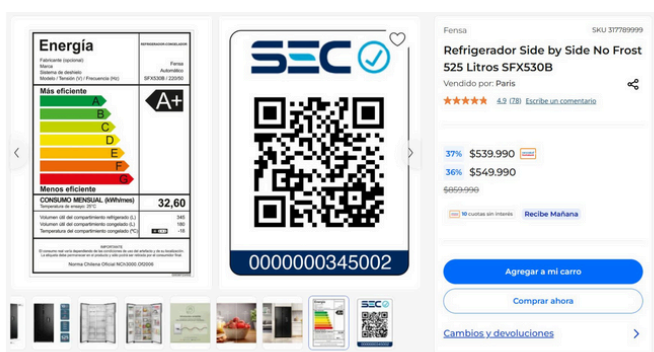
Energía

REFRIGERADOR CONGELADOR

Fabricante (opcional)
Marca
Sistema de deshielo
Modelo / Tensión (V) / Frecuencia (Hz)

Fensa
Automático
SFX530B / 220/50

Más eficiente

A
B
C
D
E
F
G

A+

Menos eficiente

CONSUMO MENSUAL (kWh/mes)
Temperatura de ensayo: 25°C

32,60

Volumen útil del compartimiento refrigerado (L) 345
Volumen útil del compartimiento congelado (L) 180
Temperatura del compartimiento congelado (°C) -18

IMPORTANTE

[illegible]

Norma Chilena Oficial NCh3000.Of2006

SEC

0000000345002

Fensa

SKU 317789999

Refrigerador Side by Side No Frost 525 Litros SFX530B

Vendido por: Paris

4.9 (78) Escribe un comentario

37% $539.990

36% $549.990

$859.990

10 cuotas sin interés

Recibe Mañana

Agregar a mi carro

Comprar ahora

Cambios y devoluciones